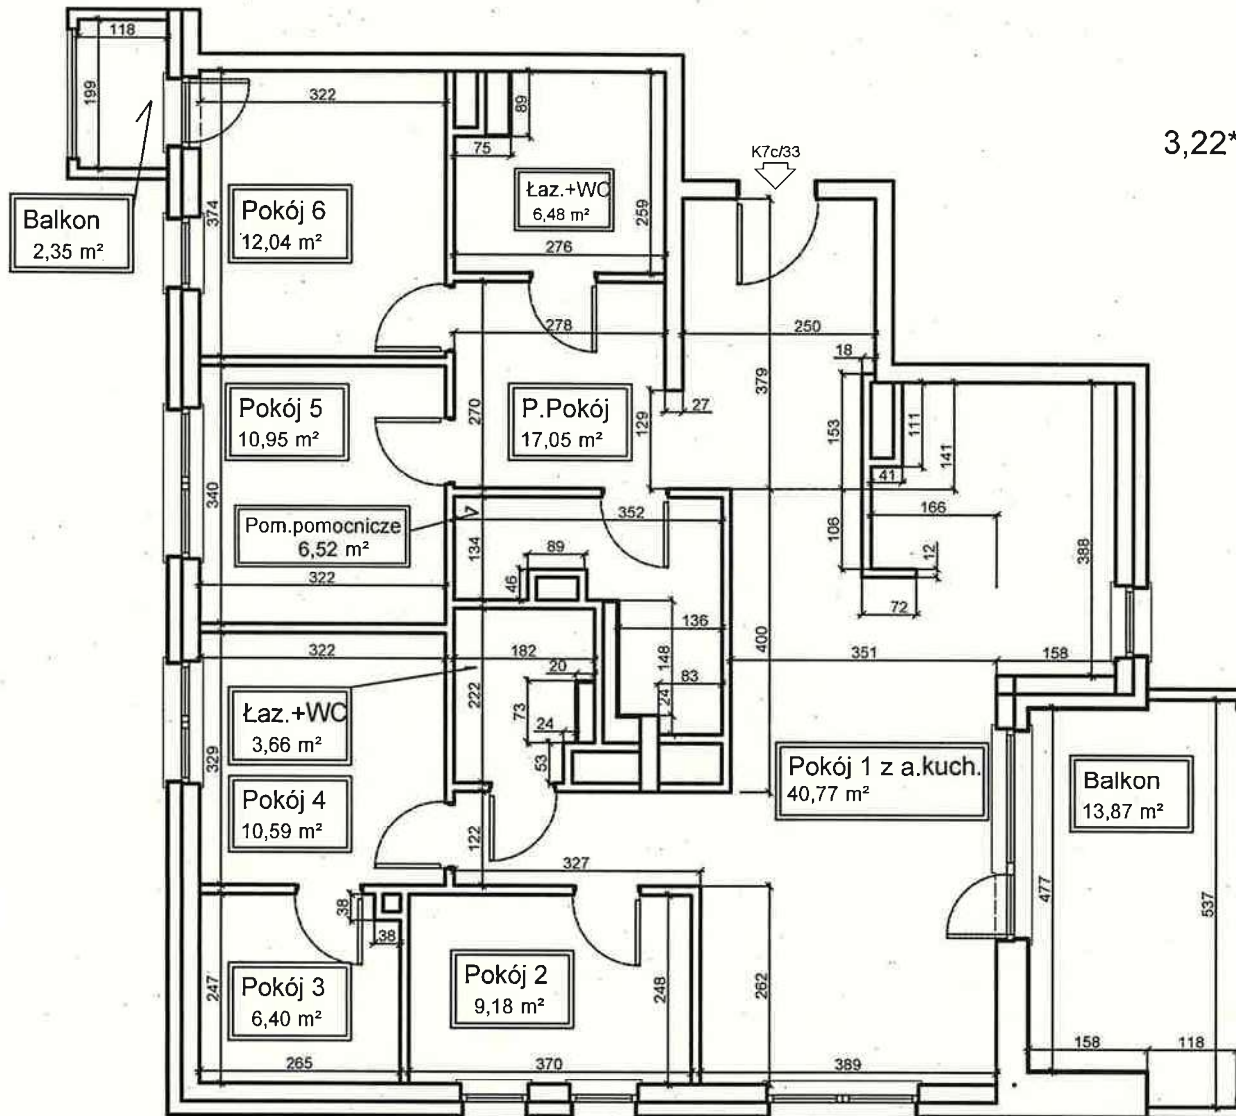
118
199
Balkon
2,35 m²
322
89
75
Łaz.+WC
6,48 m²
259
276
K7c/33
3,22*
Pokój 6
12,04 m²
374
278
250
18
Pokój 5
10,95 m²
270
P.Pokój
17,05 m²
129
27
379
153
111
141
41
340
Pom.pomocnicze
6,52 m²
352
134
166
106
12
388
322
89
46
72
136
322
182
20
148
83
400
351
158
Łaz.+WC
3,66 m²
222
73
24
24
53
Pokój 1 z a.kuch.
40,77 m²
Balkon
13,87 m²
329
Pokój 4
10,59 m²
122
327
477
537
38
38
Pokój 3
6,40 m²
247
Pokój 2
9,18 m²
248
262
265
370
389
158
118